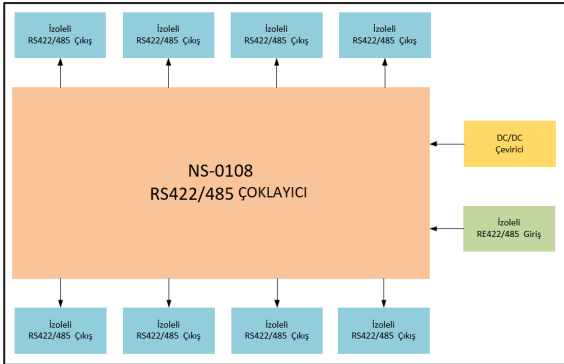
İzoleli
RS422/485 Çıkış

İzoleli
RS422/485 Çıkış

İzoleli
RS422/485 Çıkış

İzoleli
RS422/485 Çıkış

NS-0108
RS422/485 ÇOKLAYICI

DC/DC
Çevirici

İzoleli
RE422/485 Giriş

İzoleli
RS422/485 Çıkış

İzoleli
RS422/485 Çıkış

İzoleli
RS422/485 Çıkış

İzoleli
RS422/485 Çıkış